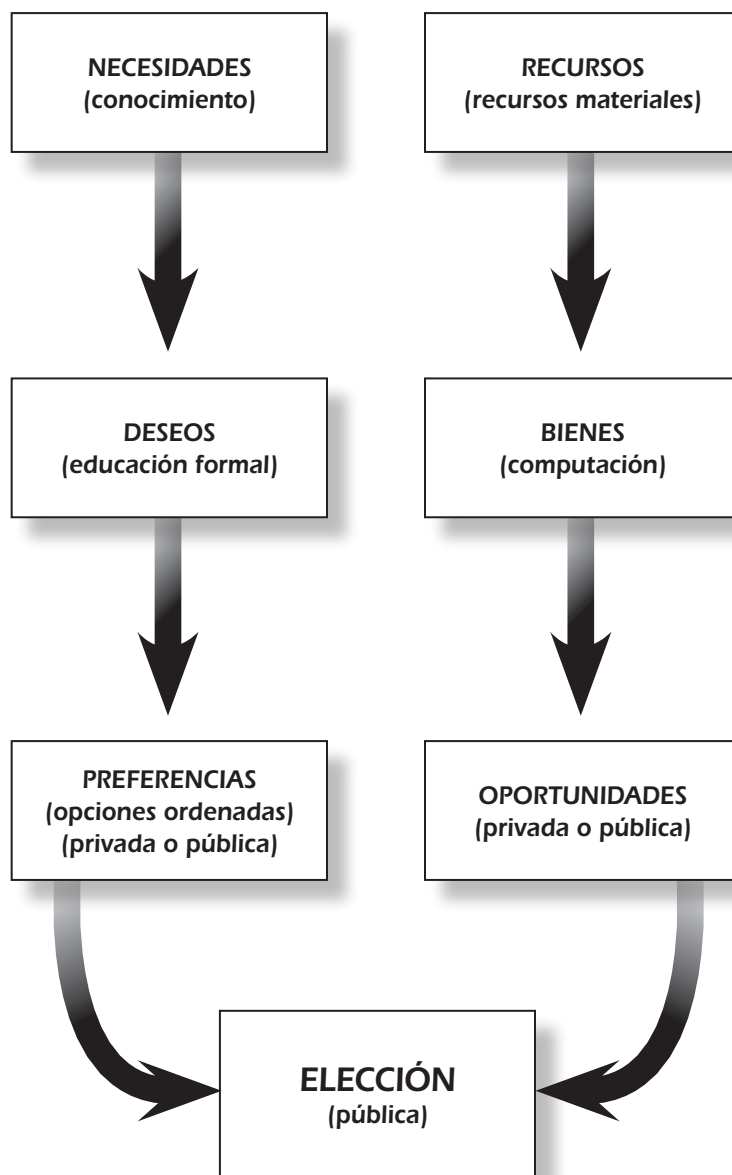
NECESIDADES
(conocimiento)

RECURSOS
(recursos materiales)

DESEOS
(educación formal)

BIENES
(computación)

PREFERENCIAS
(opciones ordenadas)
(privada o pública)

OPORTUNIDADES
(privada o pública)

ELECCIÓN
(pública)